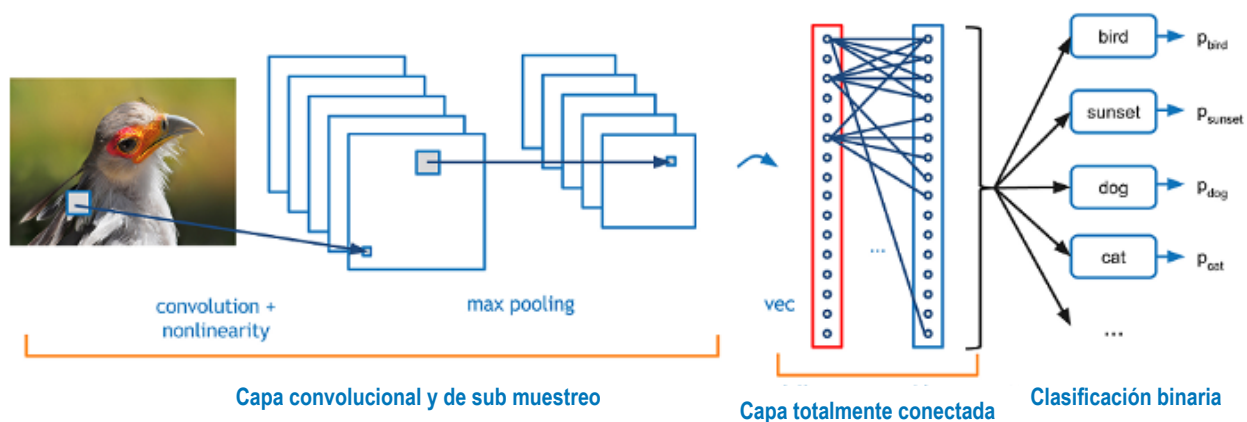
convolution + nonlinearity

max pooling

vec

...

bird $p_{bird}$

sunset $p_{sunset}$

dog $p_{dog}$

cat $p_{cat}$

...

Capa convolucional y de sub muestreo

Capa totalmente conectada

Clasificación binaria